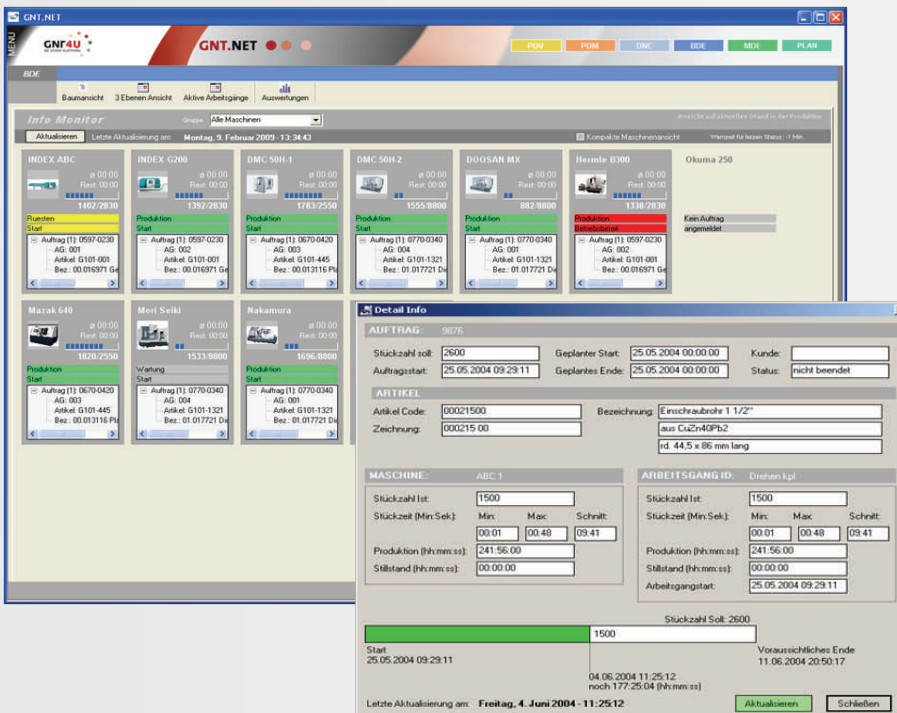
GNT.NET

MENU

GNT4U

GNT.NET

PDV PDM DNC BDE MDE PLAN

BDE

Baumansicht 3 Ebenen Ansicht Aktive Arbeitsgänge Auswertungen

Info Monitor Gruppe Alle Maschinen

Ansicht auf aktuellen Stand in der Produktion

Aktualisieren Letzte Aktualisierung am: Montag, 9. Februar 2009 - 13:34:43

Kompakte Maschinenansicht Warnzeit für letzten Status: -1 Min.

INDEX ABC
ø 00:00
Rest: 00:00
1402/2830
Ruesten
Start
Auftrag (1): 0597-0230
AG: 001
Artikel: G101-001
Bez.: 00.016971 Ge

INDEX G200
ø 00:00
Rest: 00:00
1392/2830
Produktion
Start
Auftrag (1): 0597-0230
AG: 002
Artikel: G101-001
Bez.: 00.016971 Ge

DMC 50H-1
ø 00:00
Rest: 00:00
1783/2550
Produktion
Start
Auftrag (1): 0670-0420
AG: 003
Artikel: G101-445
Bez.: 00.013116 Pl

DMC 50H-2
ø 00:00
Rest: 00:00
1555/8800
Produktion
Start
Auftrag (1): 0770-0340
AG: 004
Artikel: G101-1321
Bez.: 01.017721 Di

DOOSAN MX
ø 00:00
Rest: 00:00
882/8800
Produktion
Start
Auftrag (1): 0770-0340
AG: 001
Artikel: G101-1321
Bez.: 01.017721 Di

Hermle B300
ø 00:00
Rest: 00:00
1338/2830
Produktion
Betriebsbereit
Auftrag (1): 0597-0230
AG: 002
Artikel: G101-001
Bez.: 00.016971 Ge

Okuma 250
Kein Auftrag
angemeldet

Mazak 640
ø 00:00
Rest: 00:00
1820/2550
Produktion
Start
Auftrag (1): 0670-0420
AG: 003
Artikel: G101-445
Bez.: 00.013116 Pl

Mori Seiki
ø 00:00
Rest: 00:00
1533/8800
Wartung
Start
Auftrag (1): 0770-0340
AG: 004
Artikel: G101-1321
Bez.: 01.017721 Di

Nakamura
ø 00:00
Rest: 00:00
1696/8800
Produktion
Start
Auftrag (1): 0770-0340
AG: 001
Artikel: G101-1321
Bez.: 01.017721 Di

Detail Info

AUFTRAG: 9876
Stückzahl soll: 2600 Geplanter Start: 25.05.2004 00:00:00 Kunde:
Auftragsstart: 25.05.2004 09:29:11 Geplantes Ende: 25.05.2004 00:00:00 Status: nicht beendet

ARTIKEL
Artikel Code: 00021500 Bezeichnung: Einschraubrohr 1 1/2"
aus CuZn40Pb2
Zeichnung: 000215 00 rd. 44,5 x 86 mm lang

MASCHINE: ABC 1
Stückzahl Ist: 1500
Stückzeit (Min:Sek): Min: 00:01 Max: 00:48 Schnitt: 09:41
Produktion (hh:mm:ss): 241:56:00
Stillstand (hh:mm:ss): 00:00:00

ARBEITSGANG ID: Drehen kpl
Stückzahl Ist: 1500
Stückzeit (Min:Sek): Min: 00:01 Max: 00:48 Schnitt: 09:41
Produktion (hh:mm:ss): 241:56:00
Stillstand (hh:mm:ss): 00:00:00
Arbeitsgangstart: 25.05.2004 09:29:11

Stückzahl Soll: 2600
1500
Start
25.05.2004 09:29:11
04.06.2004 11:25:12
noch 177:25:04 (hh:mm:ss)
Voraussichtliches Ende
11.06.2004 20:50:17

Letzte Aktualisierung am: Freitag, 4. Juni 2004 - 11:25:12 Aktualisieren Schließen